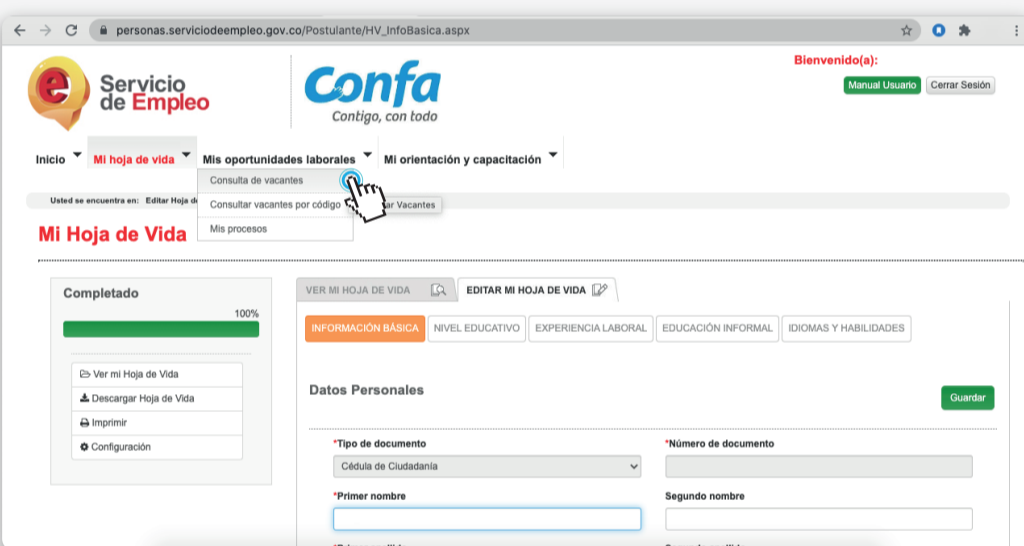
personas.serviciodeempleo.gov.co/Postulante/HV_InfoBasica.aspx

Servicio de Empleo

Confa
Contigo, con todo

Bienvenido(a):

Manual Usuario
Cerrar Sesión

Inicio
Mi hoja de vida
Mis oportunidades laborales
Mi orientación y capacitación

Consulta de vacantes
Consultar vacantes por código
Mis procesos

Usted se encuentra en: Editar Hoja d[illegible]

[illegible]ar Vacantes

Mi Hoja de Vida

Completado
100%

Ver mi Hoja de Vida
Descargar Hoja de Vida
Imprimir
Configuración

VER MI HOJA DE VIDA
EDITAR MI HOJA DE VIDA

INFORMACIÓN BÁSICA
NIVEL EDUCATIVO
EXPERIENCIA LABORAL
EDUCACIÓN INFORMAL
IDIOMAS Y HABILIDADES

Datos Personales

Guardar

*Tipo de documento
Cédula de Ciudadanía

*Número de documento

*Primer nombre

Segundo nombre